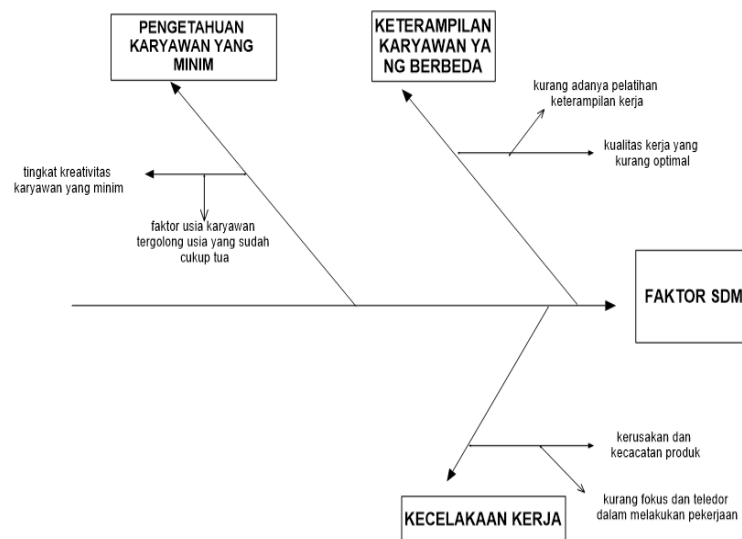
PENGETAHUAN KARYAWAN YANG MINIM

KETERAMPILAN KARYAWAN YA NG BERBEDA

kurang adanya pelatihan keterampilan kerja

kualitas kerja yang kurang optimal

tingkat kreativitas karyawan yang minim

faktor usia karyawan tergolong usia yang sudah cukup tua

FAKTOR SDM

kerusakan dan kecacatan produk

kurang fokus dan teledor dalam melakukan pekerjaan

KECELAKAAN KERJA